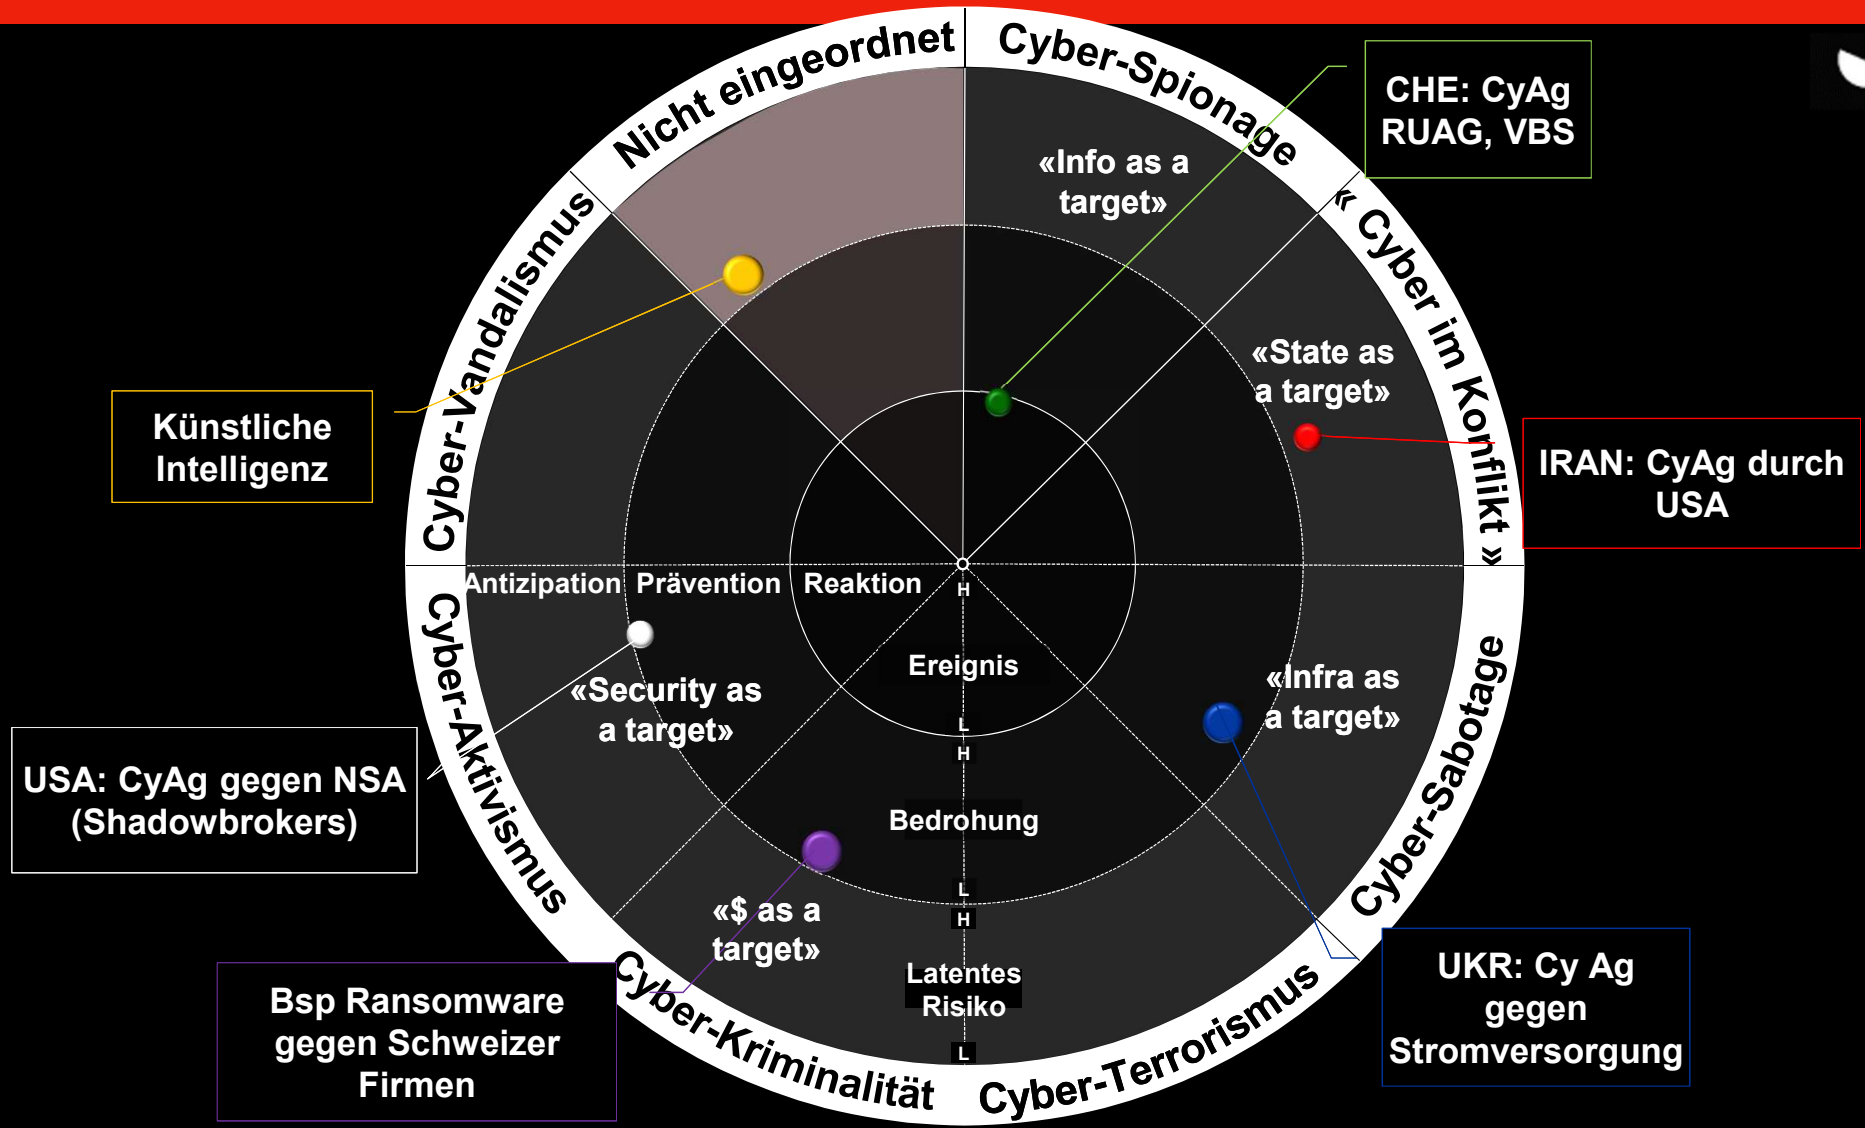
Nicht eingeordnet

Cyber-Spionage

« Cyber im Konflikt »

Cyber-Sabotage

Cyber-Terrorismus

Cyber-Kriminalität

Cyber-Aktivismus

Cyber-Vandalismus

CHE: CyAg RUAG, VBS

«Info as a target»

«State as a target»

IRAN: CyAg durch USA

Künstliche Intelligenz

Antizipation Prävention Reaktion

H

Ereignis

L

H

Bedrohung

L

H

Latentes Risiko

L

«Security as a target»

«Infra as a target»

USA: CyAg gegen NSA (Shadowbrokers)

«$ as a target»

Bsp Ransomware gegen Schweizer Firmen

UKR: Cy Ag gegen Stromversorgung